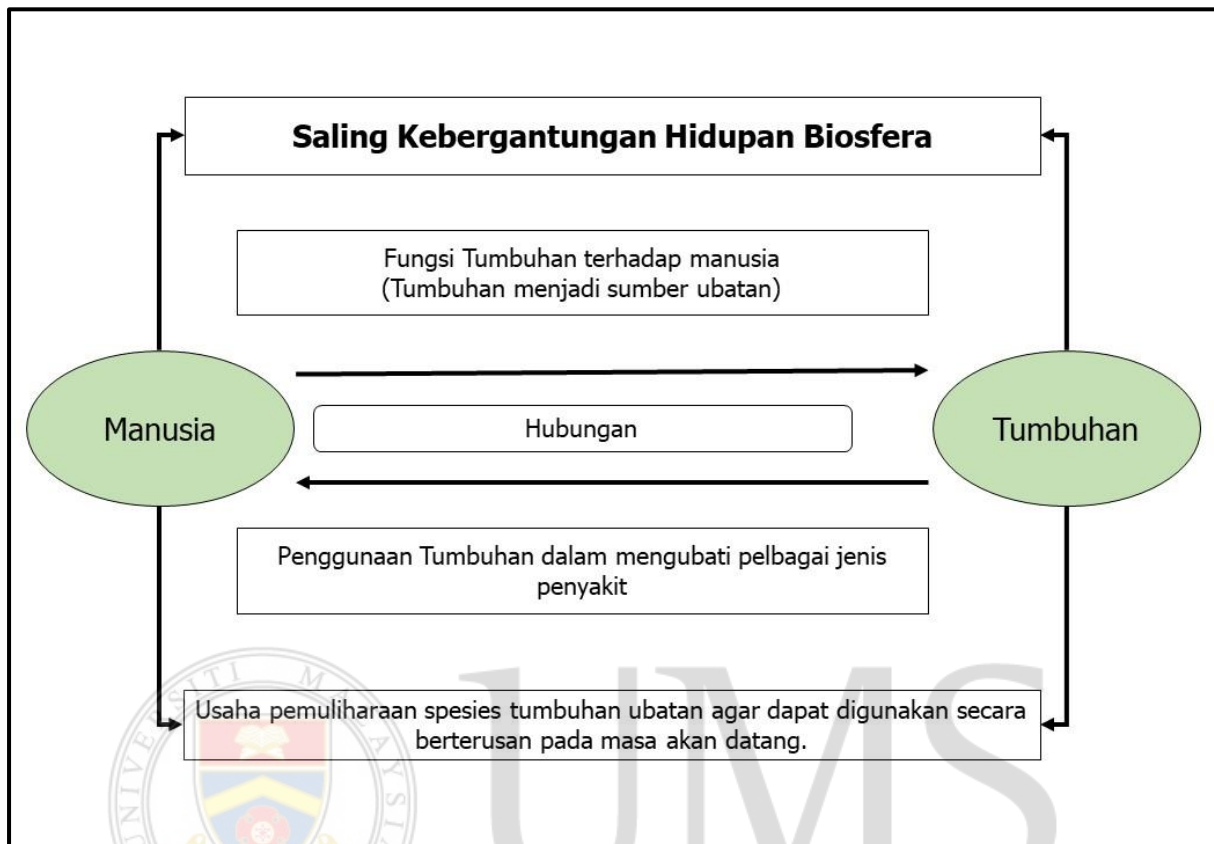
Saling Kebergantungan Hidupan Biosfera

Fungsi Tumbuhan terhadap manusia
(Tumbuhan menjadi sumber ubatan)

Manusia

Hubungan

Tumbuhan

Penggunaan Tumbuhan dalam mengubati pelbagai jenis penyakit

Usaha pemuliharaan spesies tumbuhan ubatan agar dapat digunakan secara berterusan pada masa akan datang.

UNIVERSITI MALAYSIA

UMS